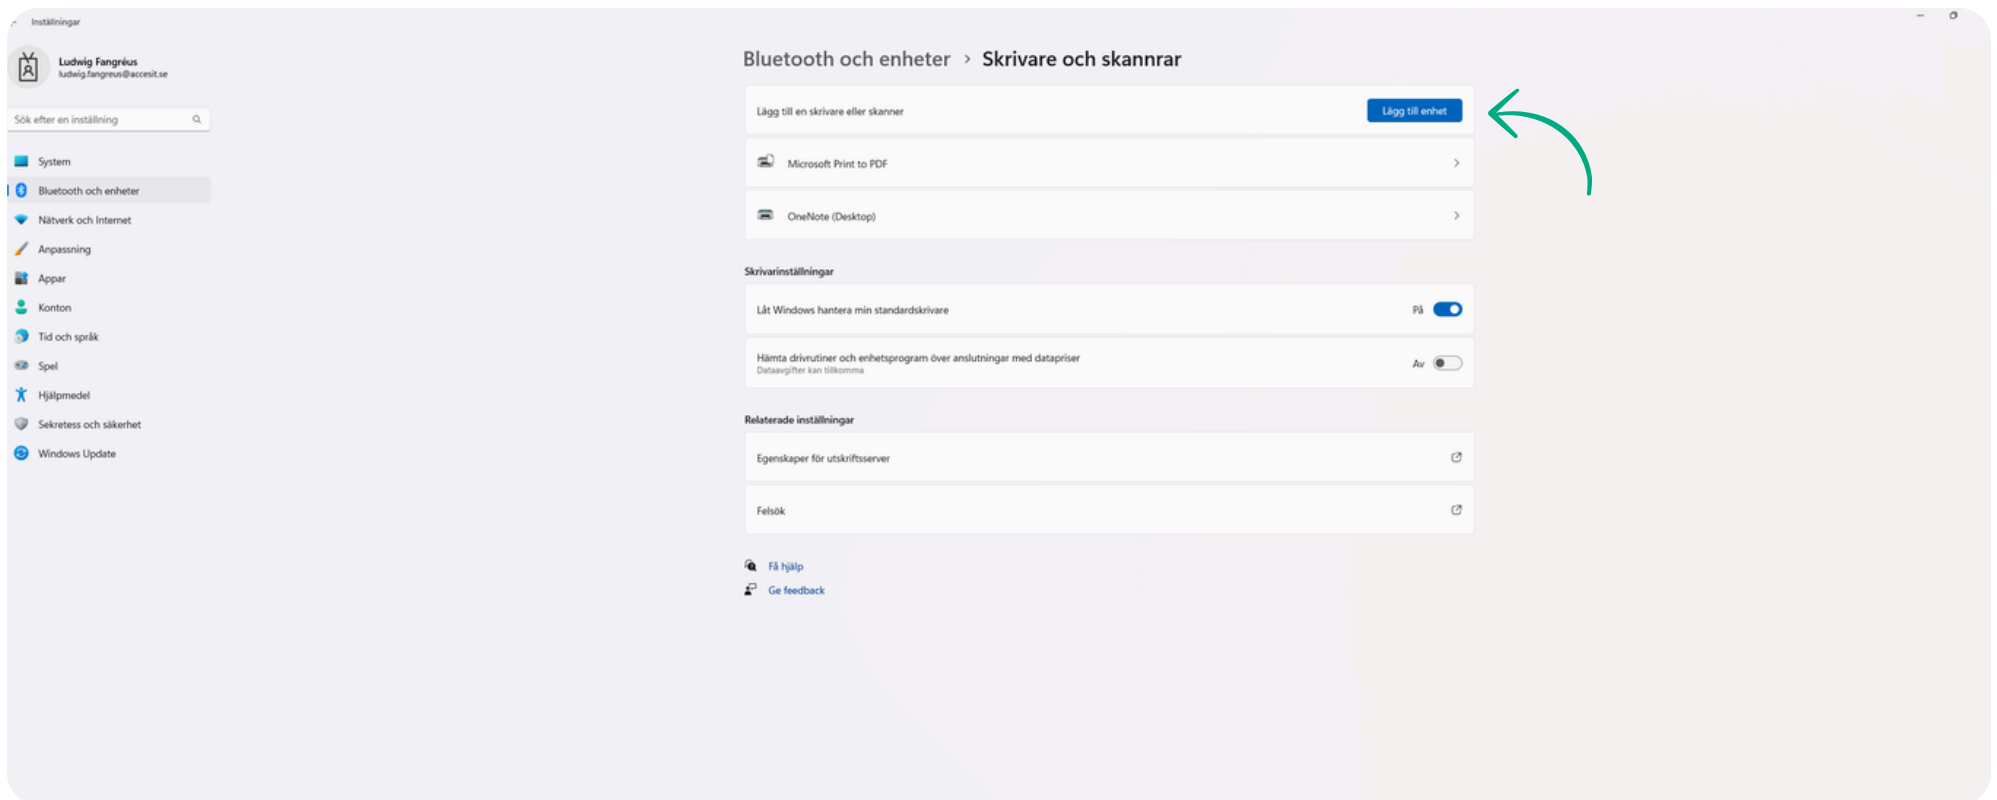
Inställningar

Ludwig Fangréus
ludwig.fangreus@accesit.se

Sök efter en inställning

System
Bluetooth och enheter
Nätverk och Internet
Anpassning
Appar
Konton
Tid och språk
Spel
Hjälpmedel
Sekretess och säkerhet
Windows Update

Bluetooth och enheter › Skrivare och skannrar

Lägg till en skrivare eller skanner
Lägg till enhet

Microsoft Print to PDF

OneNote (Desktop)

Skrivarinställningar

Låt Windows hantera min standardskrivare
På

Hämta drivrutiner och enhetsprogram över anslutningar med datapriser
Dataavgifter kan tillkomma
Av

Relaterade inställningar

Egenskaper för utskriftsserver

Felsök

Få hjälp
Ge feedback